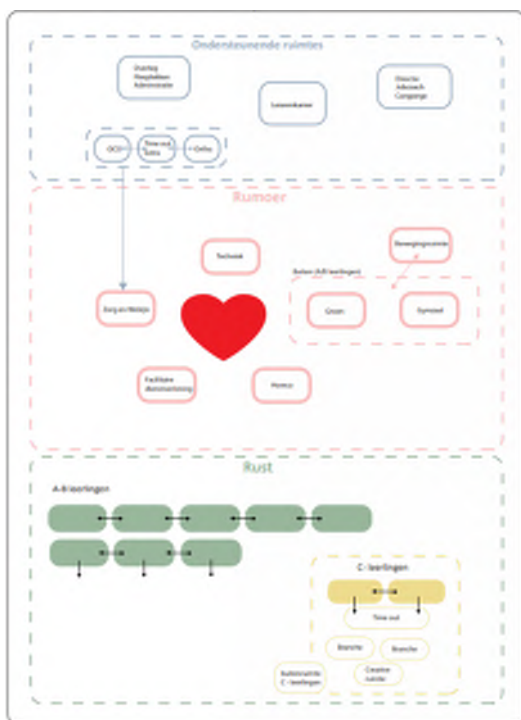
Ondersteunende ruimtes

Overleg
Receptie
Administratie

Lerarenkamer

Directie
Adjunct
Conciërge

OCO

Time out
Tutta

Ontho

Rumoer

Techniek

Bewegingsruimte

Zorg en Welzijn

Buiten (A-B leerlingen)

Groen

Gymzaal

Facilitaire dienstverlening

Horeca

Rust

A-B leerlingen

C-leerlingen

Time out

Branche

Branche

Creative outside

Buitenruimte C-leerlingen